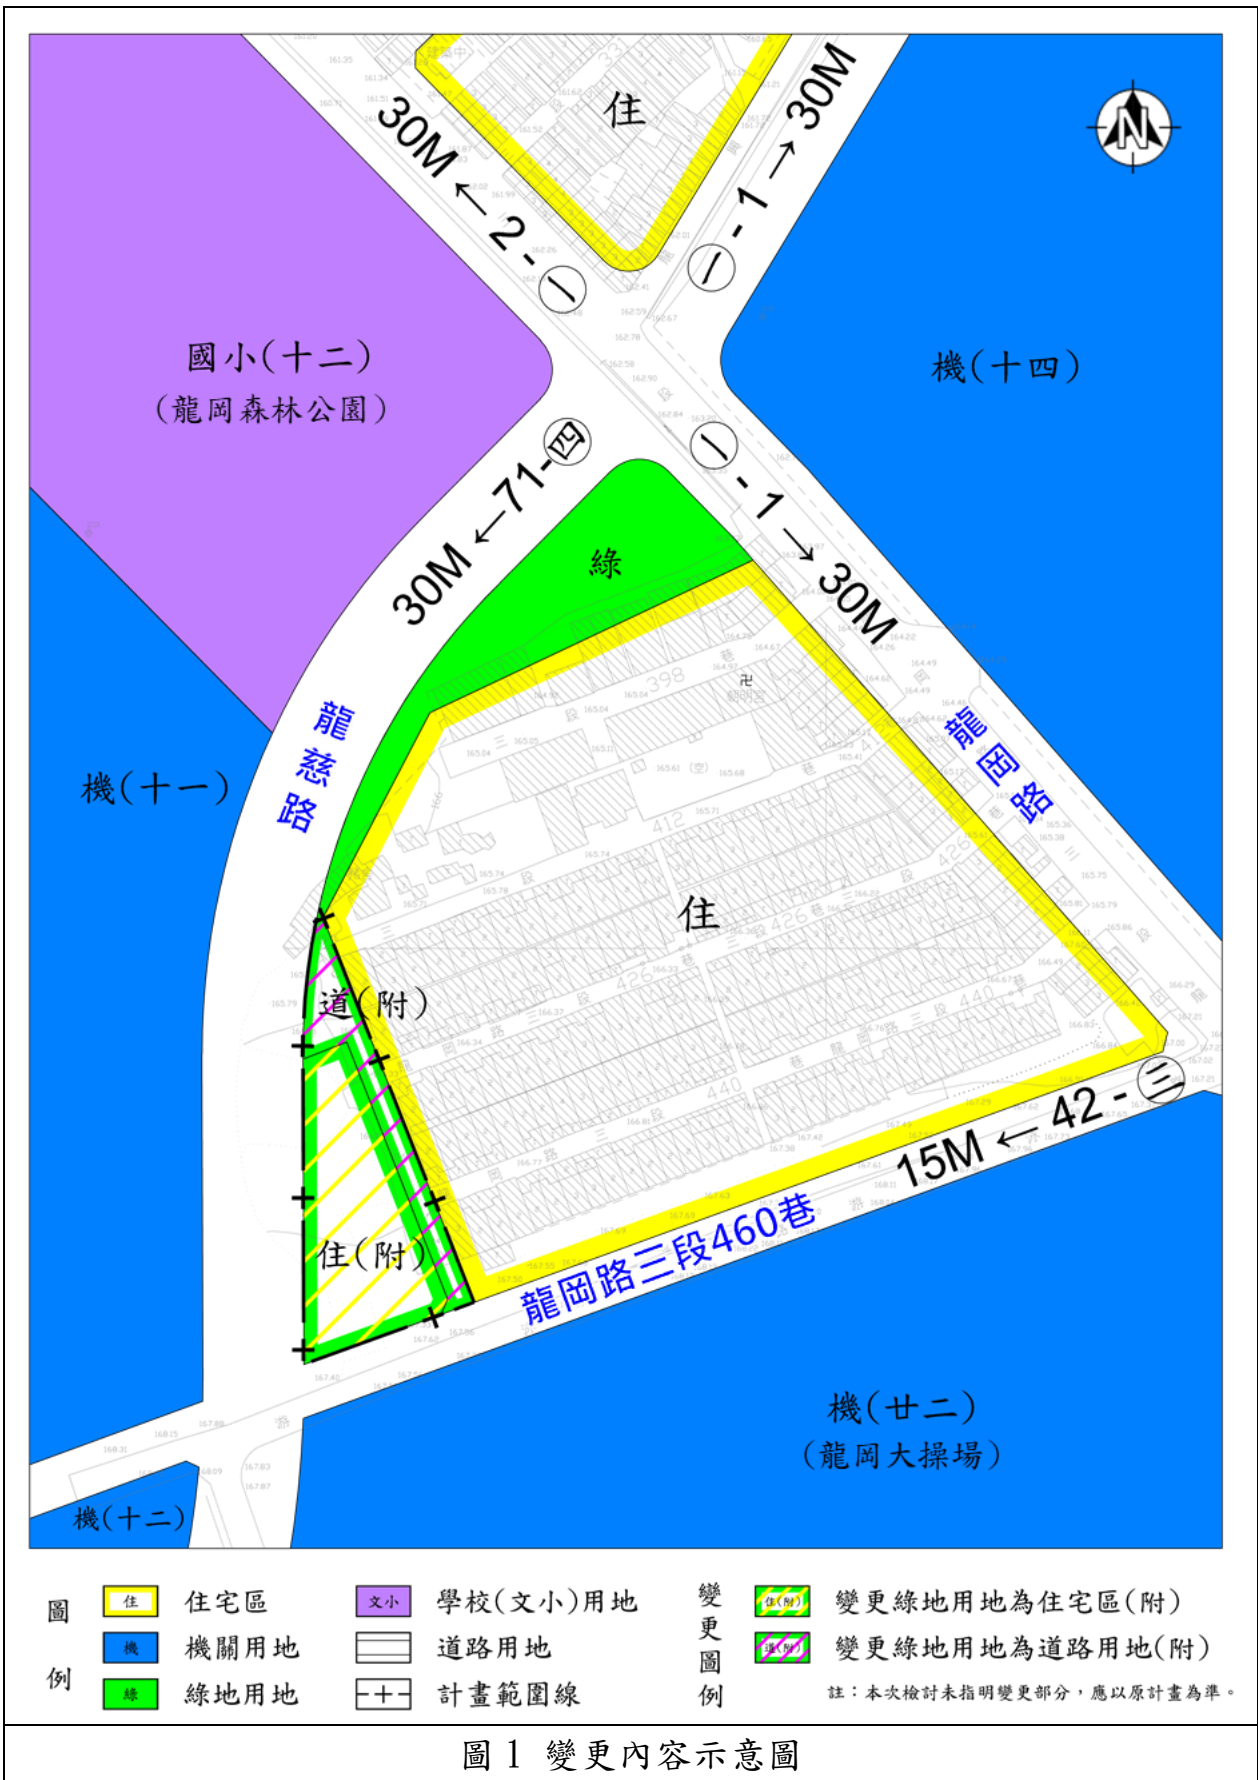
住

30M ← 2 - ㊀

㊀ - 1 → 30M

N

國小(十二)
(龍岡森林公園)

機(十四)

30M ← 71-㊃

綠

㊀ - 1 → 30M

龍慈路

機(十一)

龍岡路

住

道(附)

住(附)

15M ← 42 - ㊂

龍岡路三段460巷

機(廿二)
(龍岡大操場)

機(十二)

| 圖例 | | | | |
|---|---|---|---|---|
| 住 | 住宅區 | 文小 | 學校(文小)用地 |
| 機 | 機關用地 | | 道路用地 |
| 綠 | 綠地用地 | | 計畫範圍線 |

變更圖例
住(附) 變更綠地用地為住宅區(附)
道(附) 變更綠地用地為道路用地(附)
註:本次檢討未指明變更部分,應以原計畫為準。

圖 1 變更內容示意圖